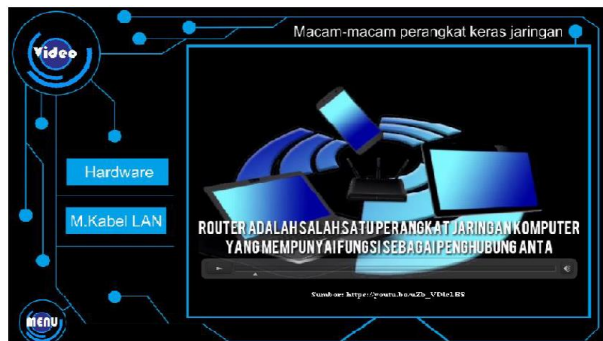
Video

Macam-macam perangkat keras jaringan

Hardware

M.Kabel LAN

ROUTER ADALAH SALAH SATU PERANGKAT JARINGAN KOMPUTER YANG MEMPUNYAI FUNGSI SEBAGAI PENGHUBUNG ANTA

Sumber: https://youtu.be/aZb_VDlel8S

MENU